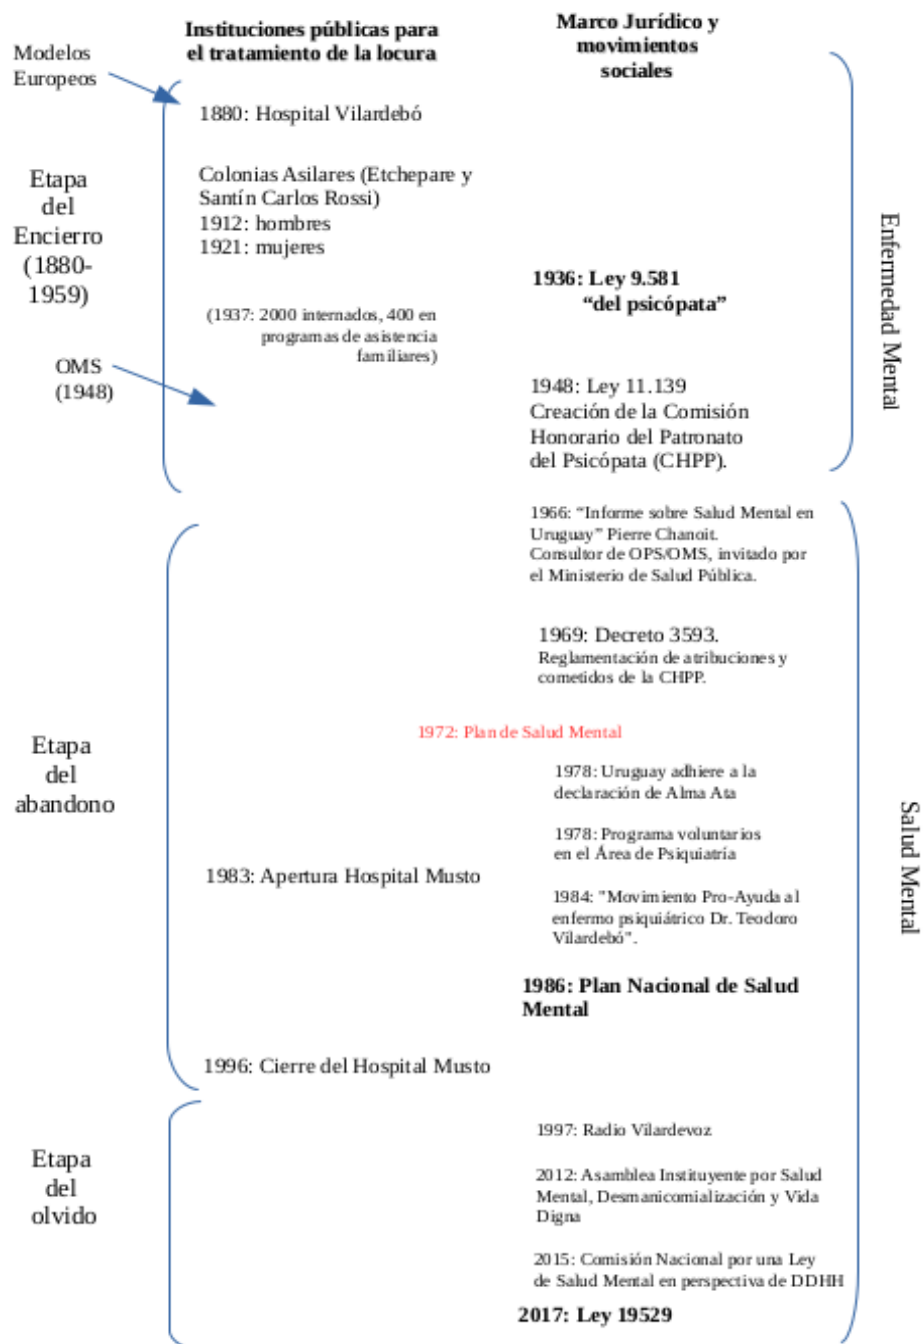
Modelos Europeos

Instituciones públicas para el tratamiento de la locura

Marco Jurídico y movimientos sociales

Etapa del Encierro (1880-1959)

1880: Hospital Vilardebó

Colonias Asilares (Etchepare y Santín Carlos Rossi)
1912: hombres
1921: mujeres

(1937: 2000 internados, 400 en programas de asistencia familiares)

OMS (1948)

1936: Ley 9.581 "del psicópata"

1948: Ley 11.139 Creación de la Comisión Honorario del Patronato del Psicópata (CHPP).

Enfermedad Mental

Etapa del abandono

1966: "Informe sobre Salud Mental en Uruguay" Pierre Chanoit. Consultor de OPS/OMS, invitado por el Ministerio de Salud Pública.

1969: Decreto 3593. Reglamentación de atribuciones y cometidos de la CHPP.

1972: Plan de Salud Mental

1978: Uruguay adhiere a la declaración de Alma Ata

1978: Programa voluntarios en el Área de Psiquiatría

1983: Apertura Hospital Musto

1984: "Movimiento Pro-Ayuda al enfermo psiquiátrico Dr. Teodoro Vilardebó".

1986: Plan Nacional de Salud Mental

1996: Cierre del Hospital Musto

Salud Mental

Etapa del olvido

1997: Radio Vilardevoz

2012: Asamblea Instituyente por Salud Mental, Desmanicomialización y Vida Digna

2015: Comisión Nacional por una Ley de Salud Mental en perspectiva de DDHH

2017: Ley 19529